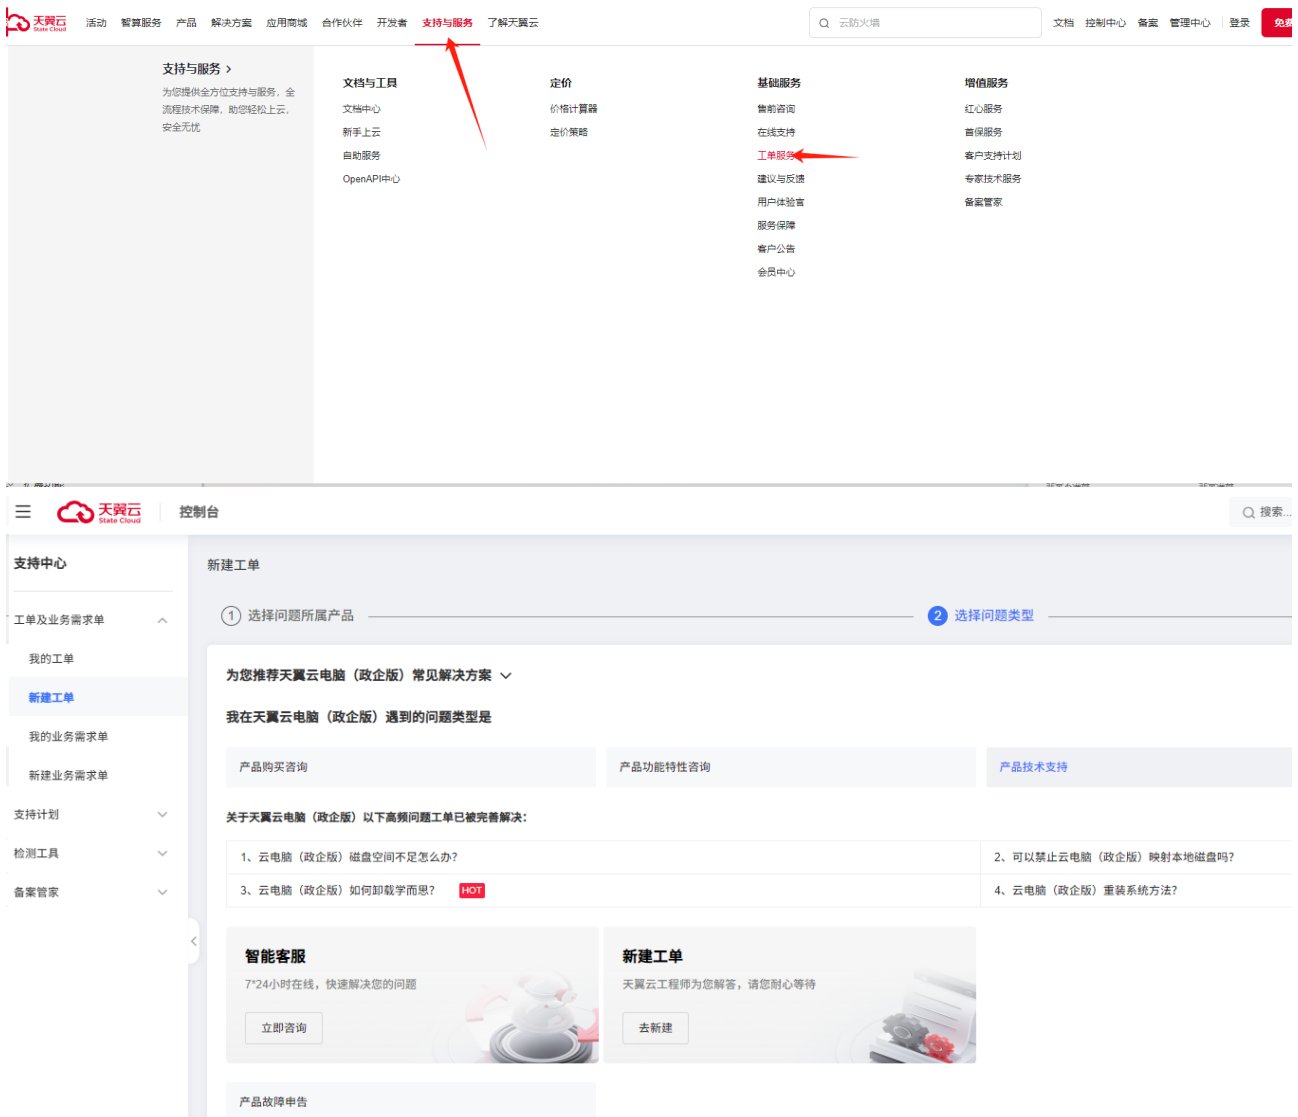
天翼云 State Cloud 活动 智算服务 产品 解决方案 应用商城 合作伙伴 开发者 支持与服务 了解天翼云 云防火墙 文档 控制中心 备案 管理中心 登录 免费

支持与服务 >
为您提供全方位支持与服务，全流程技术保障，助您轻松上云，安全无忧

文档与工具
文档中心
新手上云
自助服务
OpenAPI中心

定价
价格计算器
定价策略

基础服务
售前咨询
在线支持
工单服务
建议与反馈
用户体验官
服务保障
客户公告
会员中心

增值服务
红心服务
首保服务
客户支持计划
专家技术服务
备案管家

天翼云 State Cloud 控制台 搜索...

支持中心
工单及业务需求单
我的工单
新建工单
我的业务需求单
新建业务需求单
支持计划
检测工具
备案管家

新建工单
1 选择问题所属产品
2 选择问题类型

为您推荐天翼云电脑（政企版）常见解决方案
我在天翼云电脑（政企版）遇到的问题类型是
产品购买咨询
产品功能特性咨询
产品技术支持
关于天翼云电脑（政企版）以下高频问题工单已被完善解决:

| 1、云电脑（政企版）磁盘空间不足怎么办? | 2、可以禁止云电脑（政企版）映射本地磁盘吗? |
|---|---|
| 3、云电脑（政企版）如何卸载学而思? HOT | 4、云电脑（政企版）重装系统方法? |

智能客服
7*24小时在线，快速解决您的问题
立即咨询

新建工单
天翼云工程师为您解答，请您耐心等待
去新建

产品故障申告